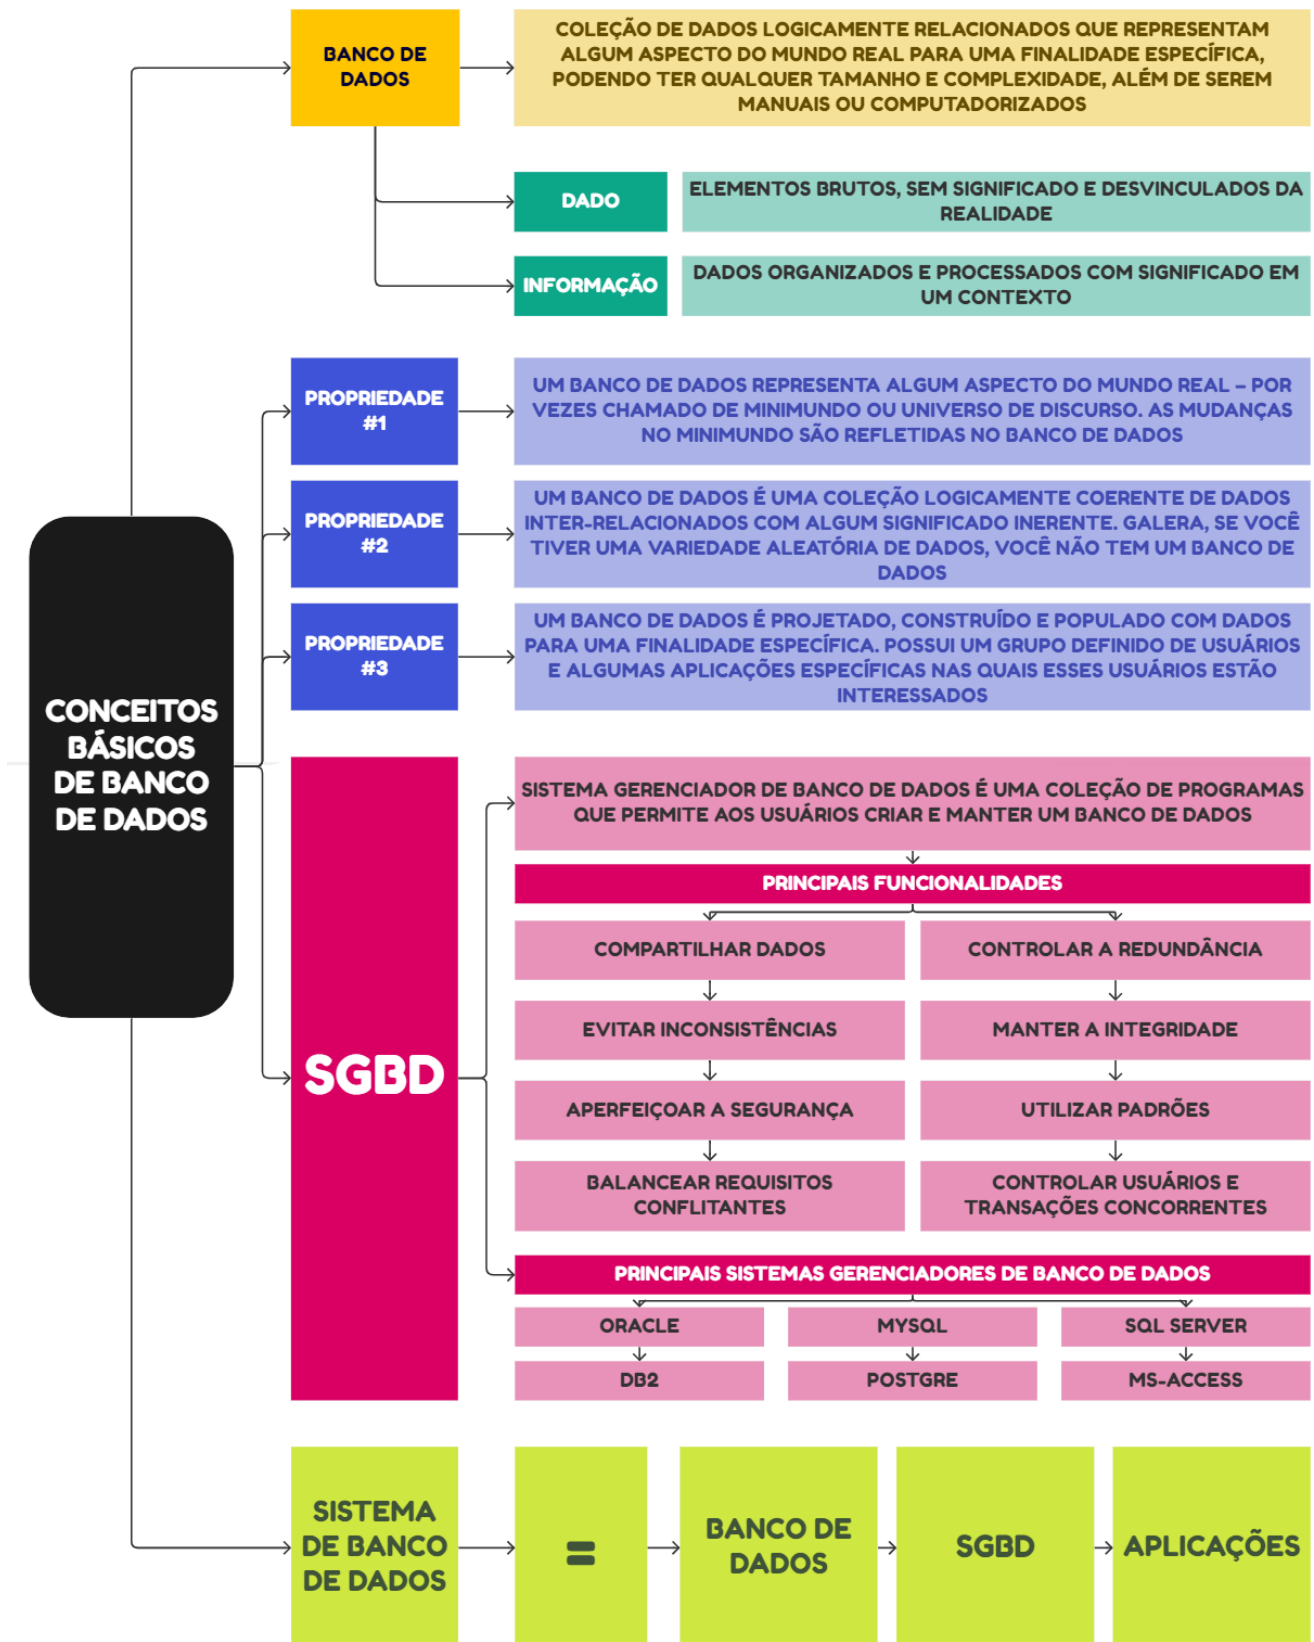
CONCEITOS BÁSICOS DE BANCO DE DADOS

BANCO DE DADOS

COLEÇÃO DE DADOS LOGICAMENTE RELACIONADOS QUE REPRESENTAM ALGUM ASPECTO DO MUNDO REAL PARA UMA FINALIDADE ESPECÍFICA, PODENDO TER QUALQUER TAMANHO E COMPLEXIDADE, ALÉM DE SEREM MANUAIS OU COMPUTADORIZADOS

DADO

ELEMENTOS BRUTOS, SEM SIGNIFICADO E DESVINCULADOS DA REALIDADE

INFORMAÇÃO

DADOS ORGANIZADOS E PROCESSADOS COM SIGNIFICADO EM UM CONTEXTO

PROPRIEDADE #1

UM BANCO DE DADOS REPRESENTA ALGUM ASPECTO DO MUNDO REAL – POR VEZES CHAMADO DE MINIMUNDO OU UNIVERSO DE DISCURSO. AS MUDANÇAS NO MINIMUNDO SÃO REFLETIDAS NO BANCO DE DADOS

PROPRIEDADE #2

UM BANCO DE DADOS É UMA COLEÇÃO LOGICAMENTE COERENTE DE DADOS INTER-RELACIONADOS COM ALGUM SIGNIFICADO INERENTE. GALERA, SE VOCÊ TIVER UMA VARIEDADE ALEATÓRIA DE DADOS, VOCÊ NÃO TEM UM BANCO DE DADOS

PROPRIEDADE #3

UM BANCO DE DADOS É PROJETADO, CONSTRUÍDO E POPULADO COM DADOS PARA UMA FINALIDADE ESPECÍFICA. POSSUI UM GRUPO DEFINIDO DE USUÁRIOS E ALGUMAS APLICAÇÕES ESPECÍFICAS NAS QUAIS ESSES USUÁRIOS ESTÃO INTERESSADOS

SGBD

SISTEMA GERENCIADOR DE BANCO DE DADOS É UMA COLEÇÃO DE PROGRAMAS QUE PERMITE AOS USUÁRIOS CRIAR E MANTER UM BANCO DE DADOS

PRINCIPAIS FUNCIONALIDADES

COMPARTILHAR DADOS
EVITAR INCONSISTÊNCIAS
APERFEIÇOAR A SEGURANÇA
BALANCEAR REQUISITOS CONFLITANTES

CONTROLAR A REDUNDÂNCIA
MANTER A INTEGRIDADE
UTILIZAR PADRÕES
CONTROLAR USUÁRIOS E TRANSAÇÕES CONCORRENTES

PRINCIPAIS SISTEMAS GERENCIADORES DE BANCO DE DADOS

ORACLE
DB2
MYSQL
POSTGRE
SQL SERVER
MS-ACCESS

SISTEMA DE BANCO DE DADOS

=

BANCO DE DADOS

SGBD

APLICAÇÕES